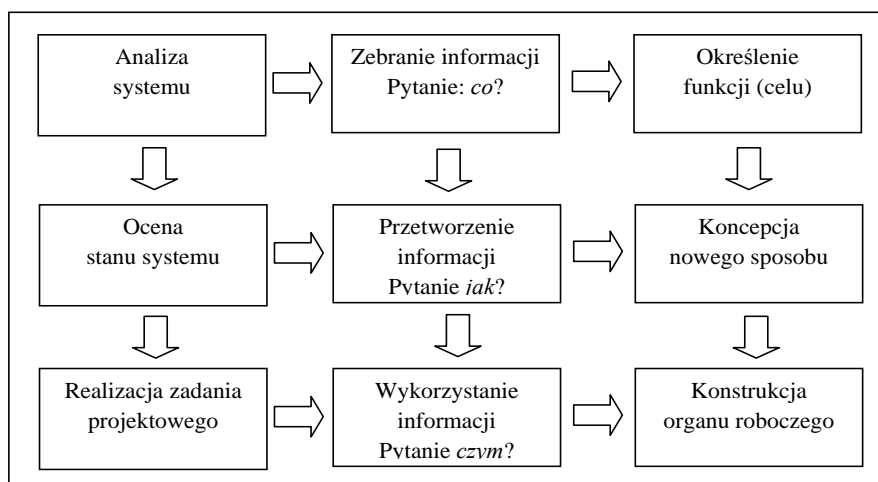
Analiza systemu

Zebranie informacji Pytanie: *co*?

Określenie funkcji (celu)

Ocena stanu systemu

Przetworzenie informacji Pytanie *jak*?

Koncepcja nowego sposobu

Realizacja zadania projektowego

Wykorzystanie informacji Pytanie *czym*?

Konstrukcja organu roboczego